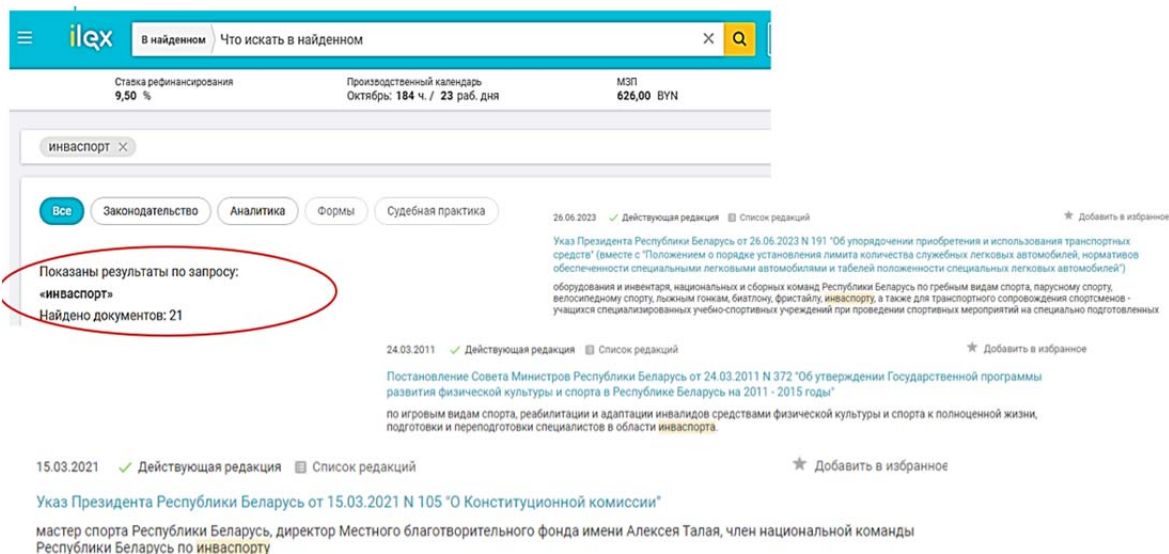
ilex
В найденном Что искать в найденном

Ставка рефинансирования
9,50 %

Производственный календарь
Октябрь: 184 ч. / 23 раб. дня

МЗП
626,00 BYN

инваспорт

Все
Законодательство
Аналитика
Формы
Судебная практика

Показаны результаты по запросу:
«инваспорт»
Найдено документов: 21

26.06.2023 ✓ Действующая редакция Список редакций ★ Добавить в избранное

Указ Президента Республики Беларусь от 26.06.2023 N 191 "Об упорядочении приобретения и использования транспортных средств" (вместе с "Положением о порядке установления лимита количества служебных легковых автомобилей, нормативов обеспеченности специальными легковыми автомобилями и табелей положенности специальных легковых автомобилей")

оборудования и инвентаря, национальных и сборных команд Республики Беларусь по гребным видам спорта, парусному спорту, велосипедному спорту, лыжным гонкам, биатлону, фристайлу, инваспорту, а также для транспортного сопровождения спортсменов - учащихся специализированных учебно-спортивных учреждений при проведении спортивных мероприятий на специально подготовленных

24.03.2011 ✓ Действующая редакция Список редакций ★ Добавить в избранное

Постановление Совета Министров Республики Беларусь от 24.03.2011 N 372 "Об утверждении Государственной программы развития физической культуры и спорта в Республике Беларусь на 2011 - 2015 годы"

по игровым видам спорта, реабилитации и адаптации инвалидов средствами физической культуры и спорта к полноценной жизни, подготовки и переподготовки специалистов в области инваспорта.

15.03.2021 ✓ Действующая редакция Список редакций ★ Добавить в избранное

Указ Президента Республики Беларусь от 15.03.2021 N 105 "О Конституционной комиссии"

мастер спорта Республики Беларусь, директор Местного благотворительного фонда имени Алексея Талая, член национальной команды Республики Беларусь по инваспорту